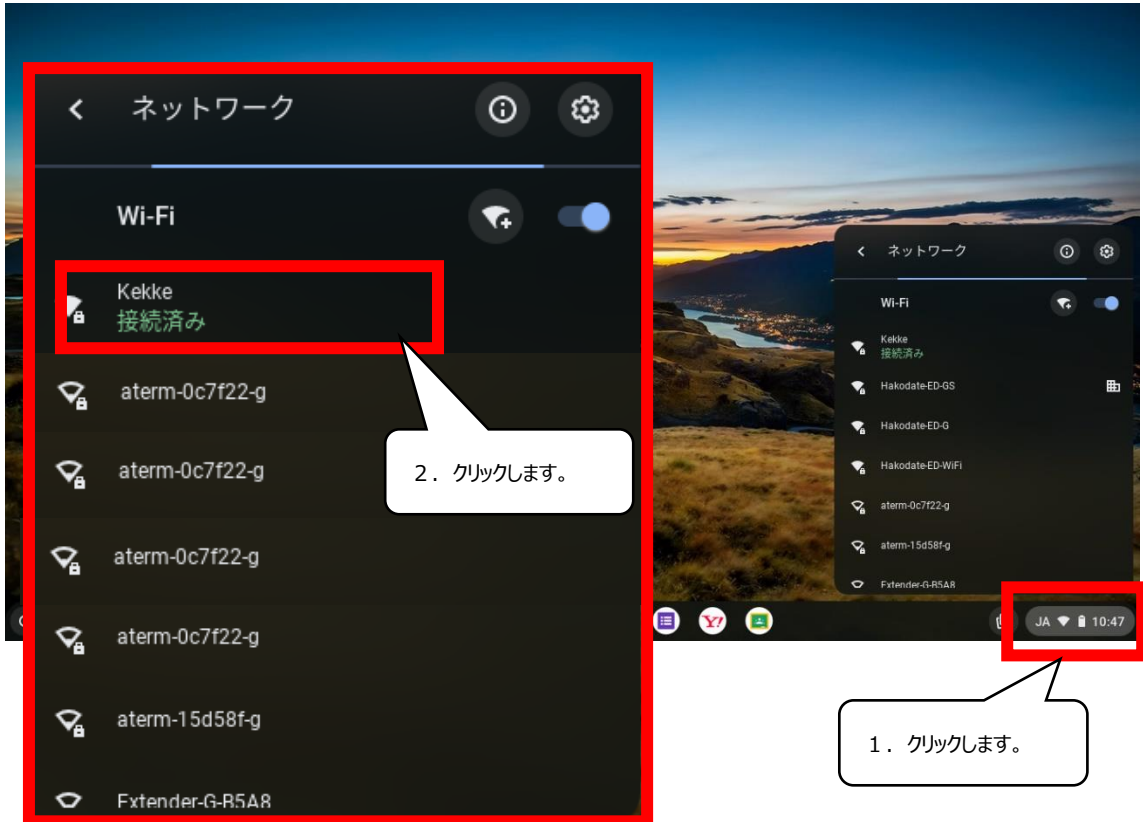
ネットワーク

Wi-Fi

Kekke
接続済み

aterm-0c7f22-g

aterm-0c7f22-g

aterm-0c7f22-g

aterm-0c7f22-g

aterm-15d58f-g

Extender-G-B5A8

2．クリックします。

ネットワーク

Wi-Fi

Kekke
接続済み

Hakodate-ED-GS

Hakodate-ED-G

Hakodate-ED-WiFi

aterm-0c7f22-g

aterm-15d58f-g

Extender-G-B5A8

JA 10:47

1．クリックします。